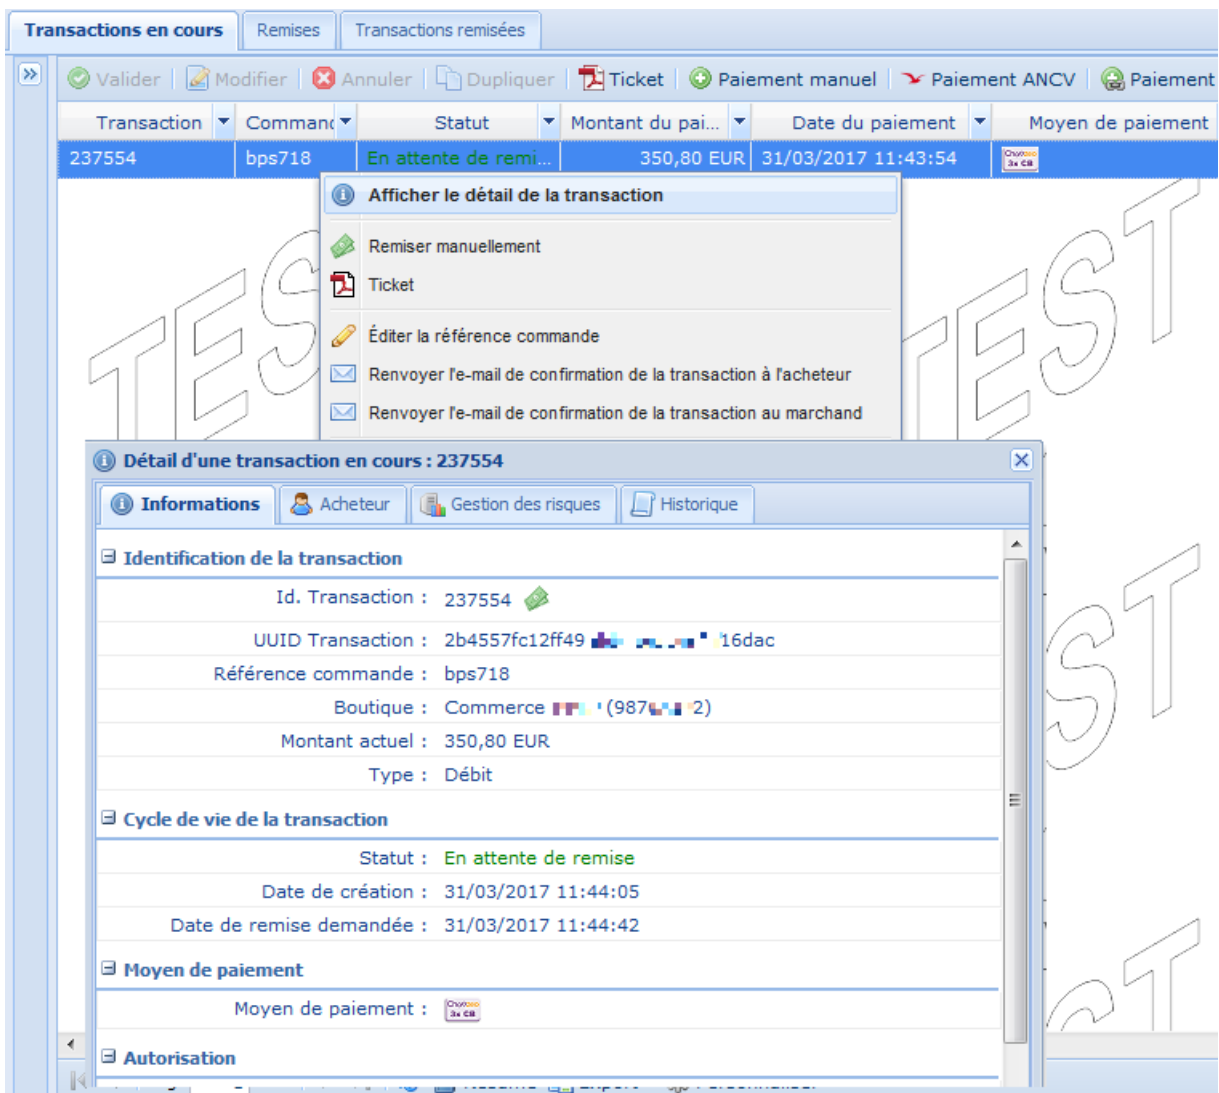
Transactions en cours | Remises | Transactions remisées

Valider | Modifier | Annuler | Dupliquer | Ticket | Paiement manuel | Paiement ANCV | Paiement

| Transaction | Command | Statut | Montant du pai... | Date du paiement | Moyen de paiement |
|---|---|---|---|---|---|
| 237554 | bps718 | En attente de remi... | 350,80 EUR | 31/03/2017 11:43:54 | |

Afficher le détail de la transaction
Remiser manuellement
Ticket
Éditer la référence commande
Renvoyer l'e-mail de confirmation de la transaction à l'acheteur
Renvoyer l'e-mail de confirmation de la transaction au marchand

TEST TEST TEST TEST

Détail d'une transaction en cours : 237554

Informations | Acheteur | Gestion des risques | Historique

Identification de la transaction
Id. Transaction : 237554
UUID Transaction : 2b4557fc12ff49 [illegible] 16dac
Référence commande : bps718
Boutique : Commerce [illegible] (987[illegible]2)
Montant actuel : 350,80 EUR
Type : Débit

Cycle de vie de la transaction
Statut : En attente de remise
Date de création : 31/03/2017 11:44:05
Date de remise demandée : 31/03/2017 11:44:42

Moyen de paiement
Moyen de paiement :

Autorisation